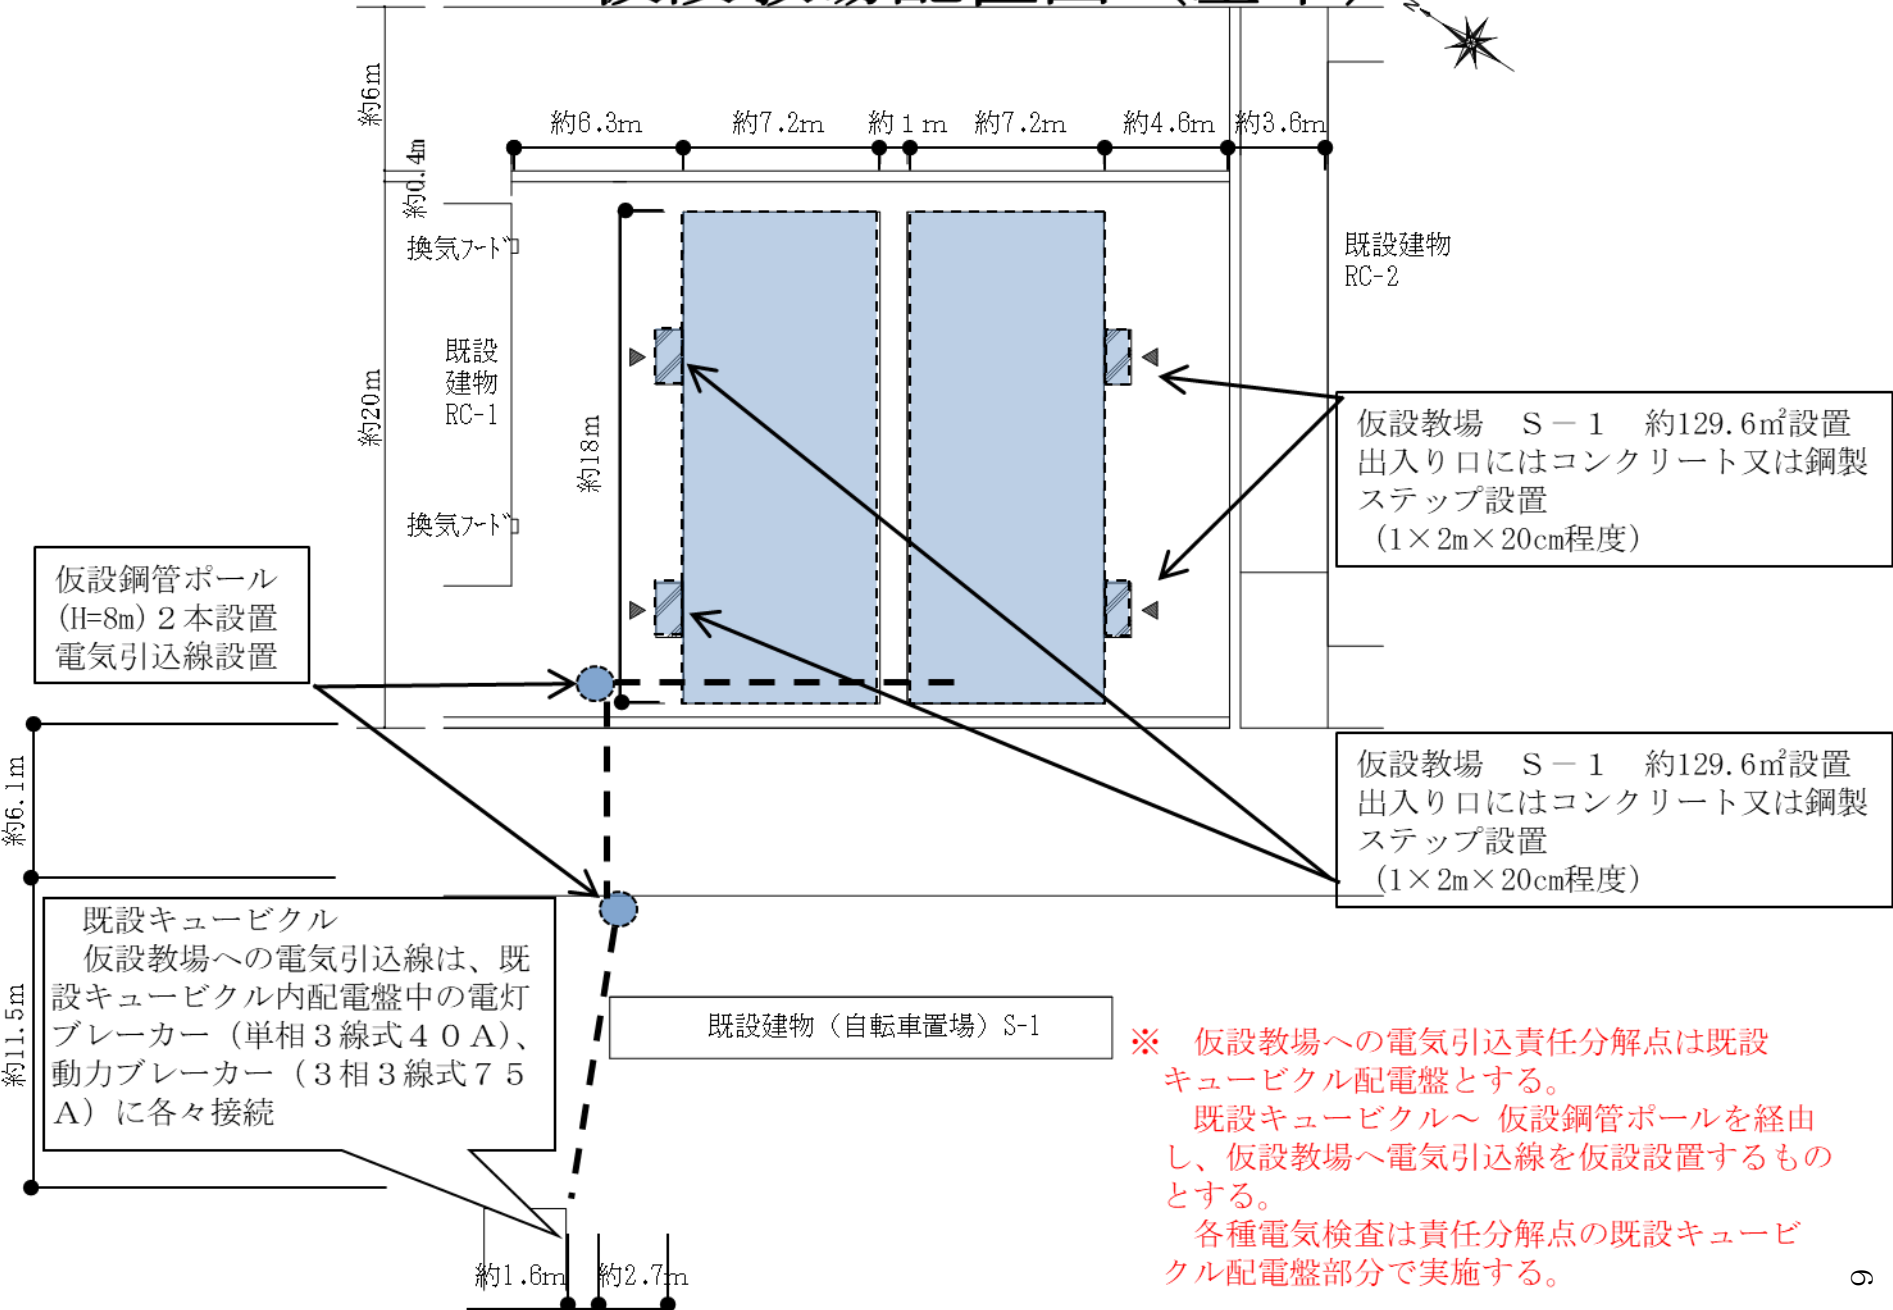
約6m

約6.3m　約7.2m　約１ｍ　約7.2m　約4.6m　約3.6m

約0.4m

換気フード

既設建物RC-1

約20m

約18m

換気フード

既設建物
RC-2

仮設教場　Ｓ－１　約129.6㎡設置
出入り口にはコンクリート又は鋼製ステップ設置
（1×2m×20cm程度）

仮設鋼管ポール
(H=8m) ２本設置
電気引込線設置

約6.1m

仮設教場　Ｓ－１　約129.6㎡設置
出入り口にはコンクリート又は鋼製ステップ設置
（1×2m×20cm程度）

既設キュービクル
仮設教場への電気引込線は、既設キュービクル内配電盤中の電灯ブレーカー（単相３線式４０Ａ）、動力ブレーカー（３相３線式７５Ａ）に各々接続

約11.5m

既設建物（自転車置場）S-1

※　仮設教場への電気引込責任分解点は既設キュービクル配電盤とする。
既設キュービクル～ 仮設鋼管ポールを経由し、仮設教場へ電気引込線を仮設設置するものとする。
各種電気検査は責任分解点の既設キュービクル配電盤部分で実施する。

約1.6m　約2.7m

9